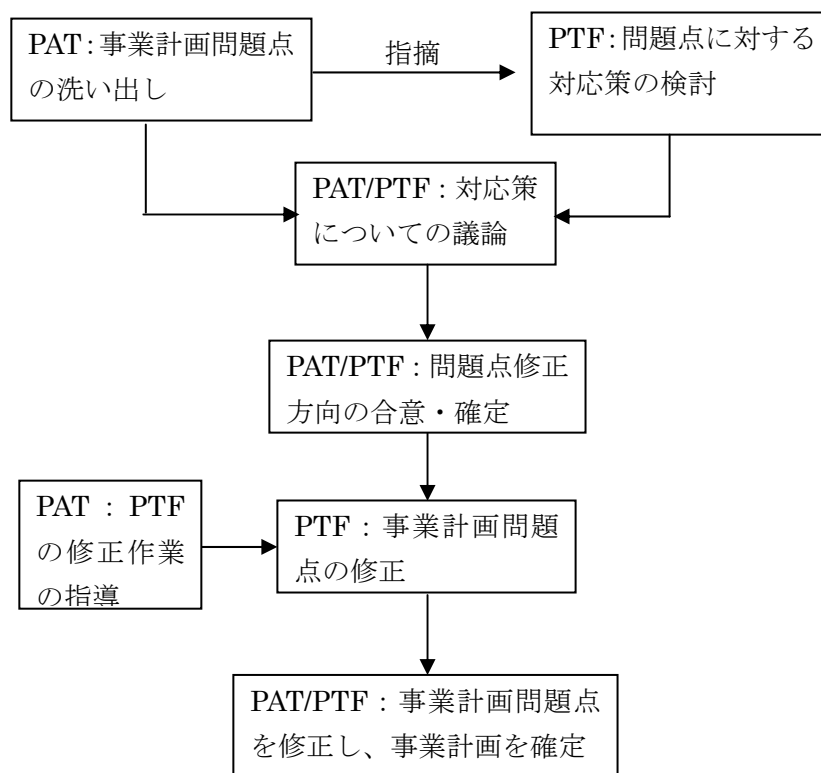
PAT:事業計画問題点の洗い出し

指摘

PTF:問題点に対する対応策の検討

PAT/PTF:対応策についての議論

PAT/PTF:問題点修正方向の合意・確定

PAT : PTF の修正作業の指導

PTF:事業計画問題点の修正

PAT/PTF:事業計画問題点を修正し、事業計画を確定